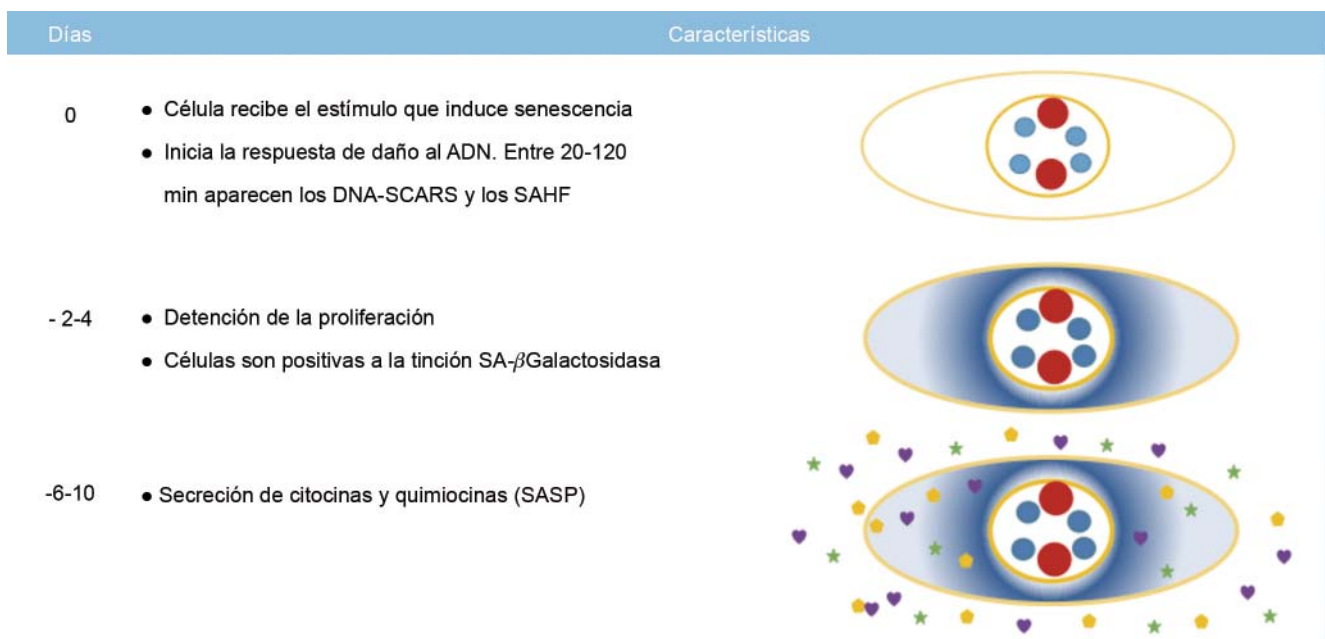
| Días | Características |
|---|---|
| 0 | • Célula recibe el estímulo que induce senescencia<br>• Inicia la respuesta de daño al ADN. Entre 20-120 min aparecen los DNA-SCARS y los SAHF |
| - 2-4 | • Detención de la proliferación<br>• Células son positivas a la tinción SA-$\beta$Galactosidasa |
| -6-10 | • Secreción de citocinas y quimiocinas (SASP) |